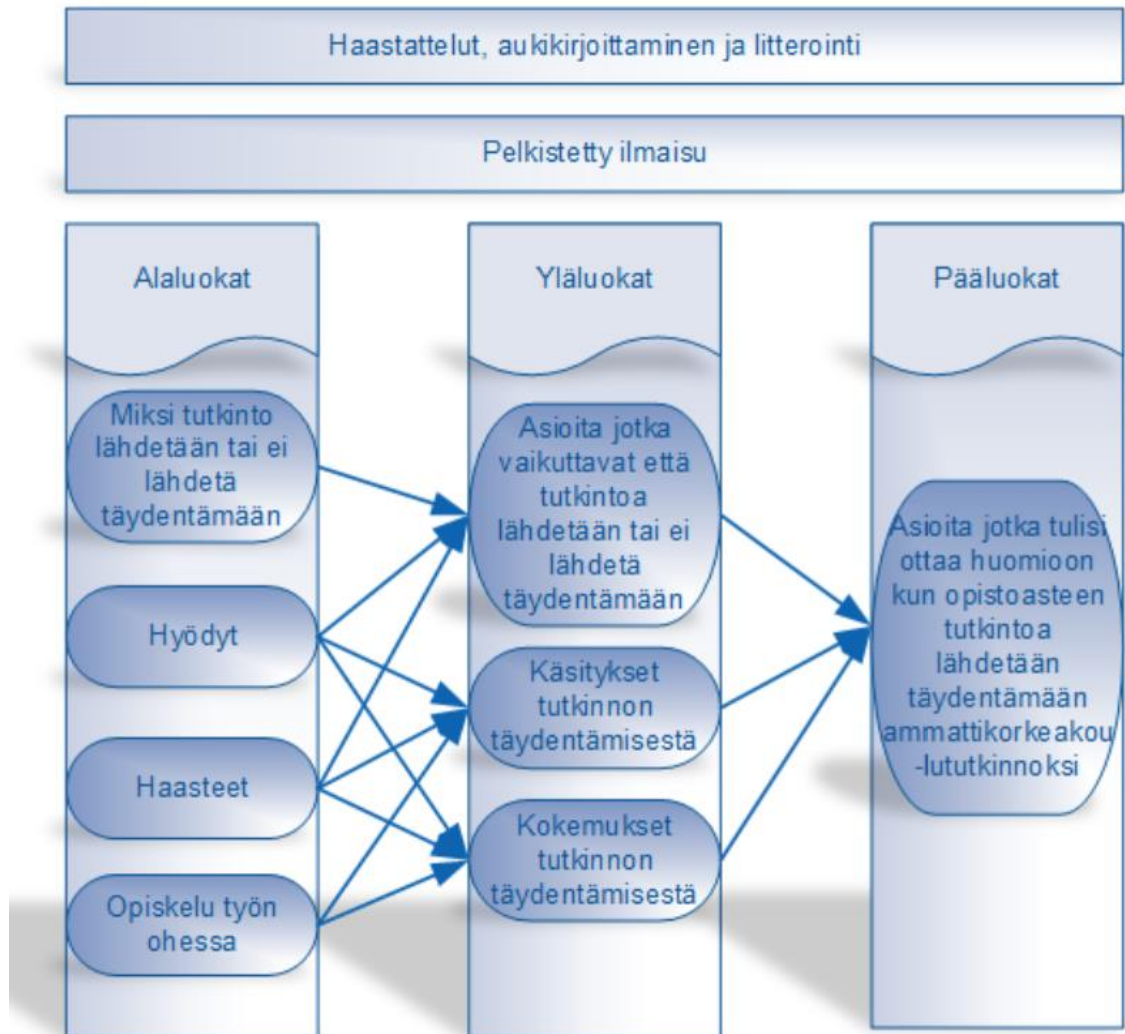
Haastattelut, aukikirjoittaminen ja litterointi

Pelkistetty ilmaisu

Alaluokat

Yläluokat

Pääluokat

Miksi tutkinto lähdetään tai ei lähdetä täydentämään

Hyödyt

Haasteet

Opiskelu työn ohessa

Asioita jotka vaikuttavat että tutkintoa lähdetään tai ei lähdetä täydentämään

Käsitykset tutkinnon täydentämisestä

Kokemukset tutkinnon täydentämisestä

Asioita jotka tulisi ottaa huomioon kun opistoasteen tutkintoa lähdetään täydentämään ammattikorkeakou-lututkinnoksi